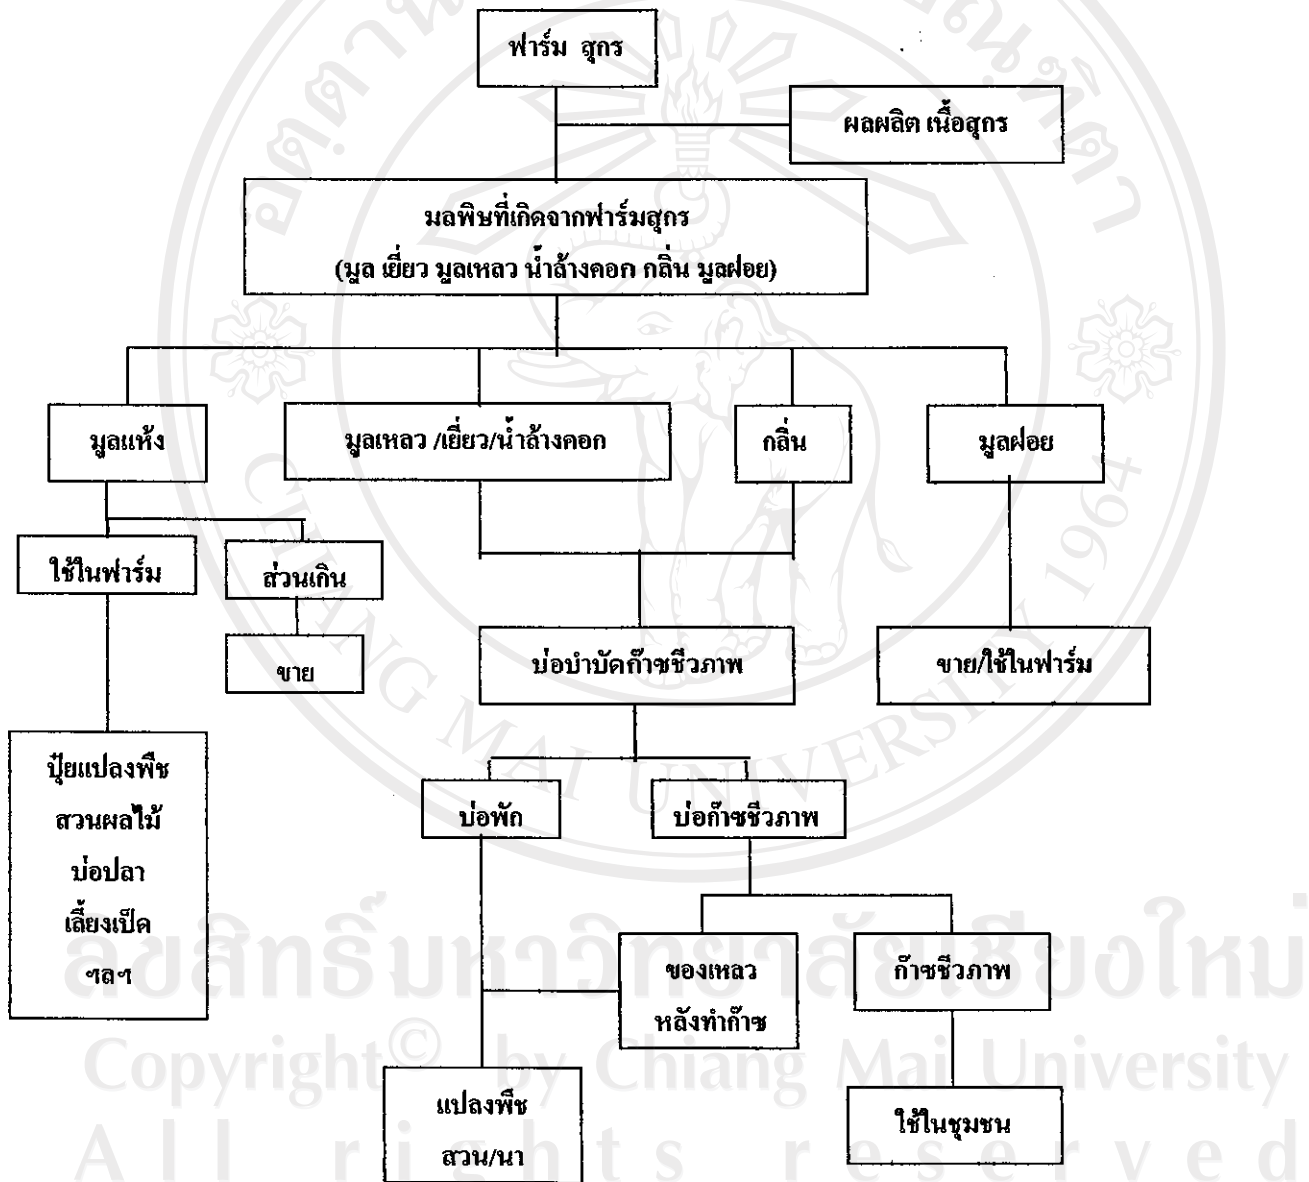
ฟาร์ม สุกร

ผลผลิต เนื้อสุกร

มลพิษที่เกิดจากฟาร์มสุกร
(มูล เยี่ยว มูลเหลว น้ำล้างคอก กลิ่น มูลฝอย)

มูลแห้ง

มูลเหลว /เยี่ยว/น้ำล้างคอก

กลิ่น

มูลฝอย

ใช้ในฟาร์ม

ส่วนเกิน

ขาย

บ่อบำบัดก๊าซชีวภาพ

ขาย/ใช้ในฟาร์ม

ปุ๋ยแปลงพืช
สวนผลไม้
บ่อปลา
เลี้ยงเป็ด
ฯลฯ

บ่อพัก

บ่อก๊าซชีวภาพ

ของเหลว
หลังทำก๊าซ

ก๊าซชีวภาพ

แปลงพืช
สวน/นา

ใช้ในชุมชน

ลิขสิทธิ์มหาวิทยาลัยเชียงใหม่
Copyright© by Chiang Mai University
All rights reserved